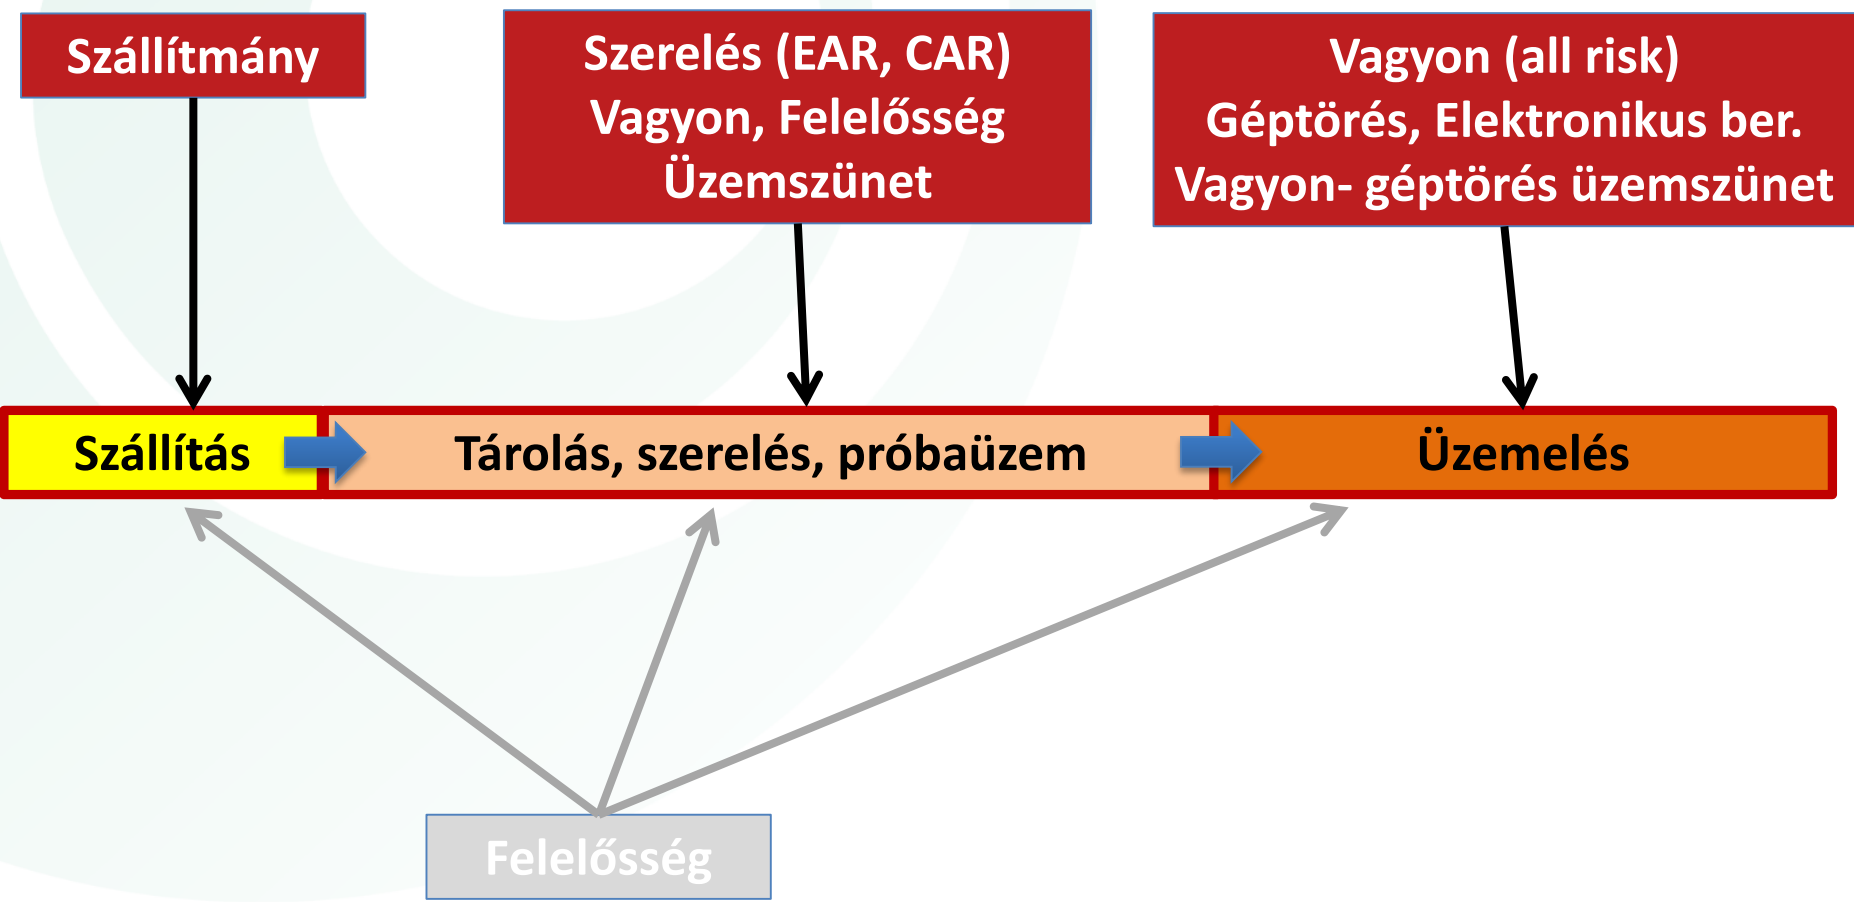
Szállítmány

Szerelés (EAR, CAR)
Vagyon, Felelősség
Üzemszünet

Vagyon (all risk)
Géptörés, Elektronikus ber.
Vagyon- géptörés üzemszünet

Szállítás

Tárolás, szerelés, próbaüzem

Üzemelés

Felelősség